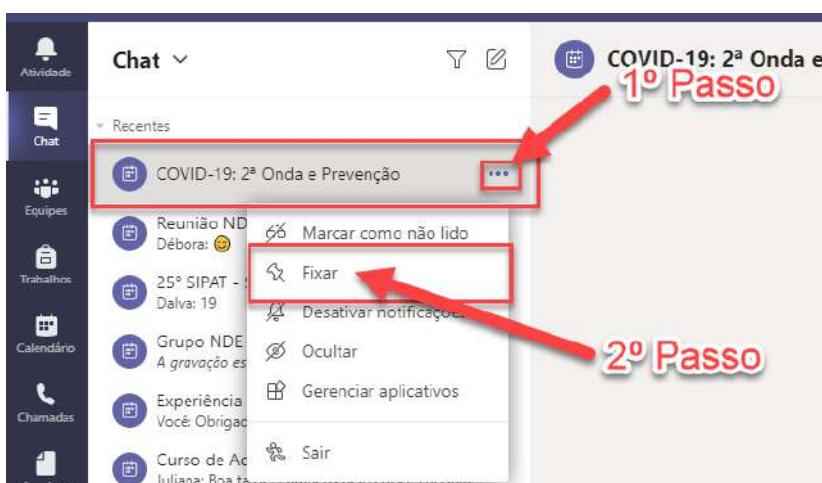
Atividade
Chat
Equipes
Trabalhos
Calendário
Chamadas

Chat

COVID-19: 2ª Onda e

1º Passo

Recentes

COVID-19: 2ª Onda e Prevenção

Reunião ND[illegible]
Débora: 😊

25° SIPAT - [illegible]
Dalva: 19

Grupo NDE
A gravação es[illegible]

Experiência
Você: Obrigad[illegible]

Curso de Ac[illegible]
Juliana: Boa ta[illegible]

Marcar como não lido
Fixar
Desativar notificaçõe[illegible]
Ocultar
Gerenciar aplicativos
Sair

2º Passo